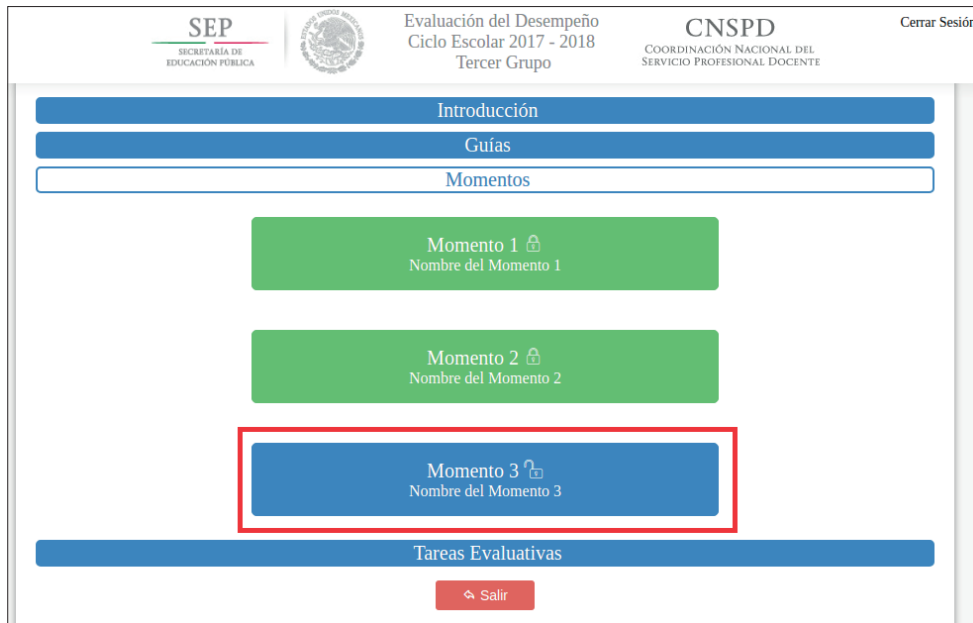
SEP
SECRETARÍA DE EDUCACIÓN PÚBLICA

ESTADOS UNIDOS MEXICANOS

Evaluación del Desempeño
Ciclo Escolar 2017 - 2018
Tercer Grupo

CNSPD
COORDINACIÓN NACIONAL DEL SERVICIO PROFESIONAL DOCENTE

Cerrar Sesión

Introducción

Guías

Momentos

Momento 1
Nombre del Momento 1

Momento 2
Nombre del Momento 2

Momento 3
Nombre del Momento 3

Tareas Evaluativas

Salir